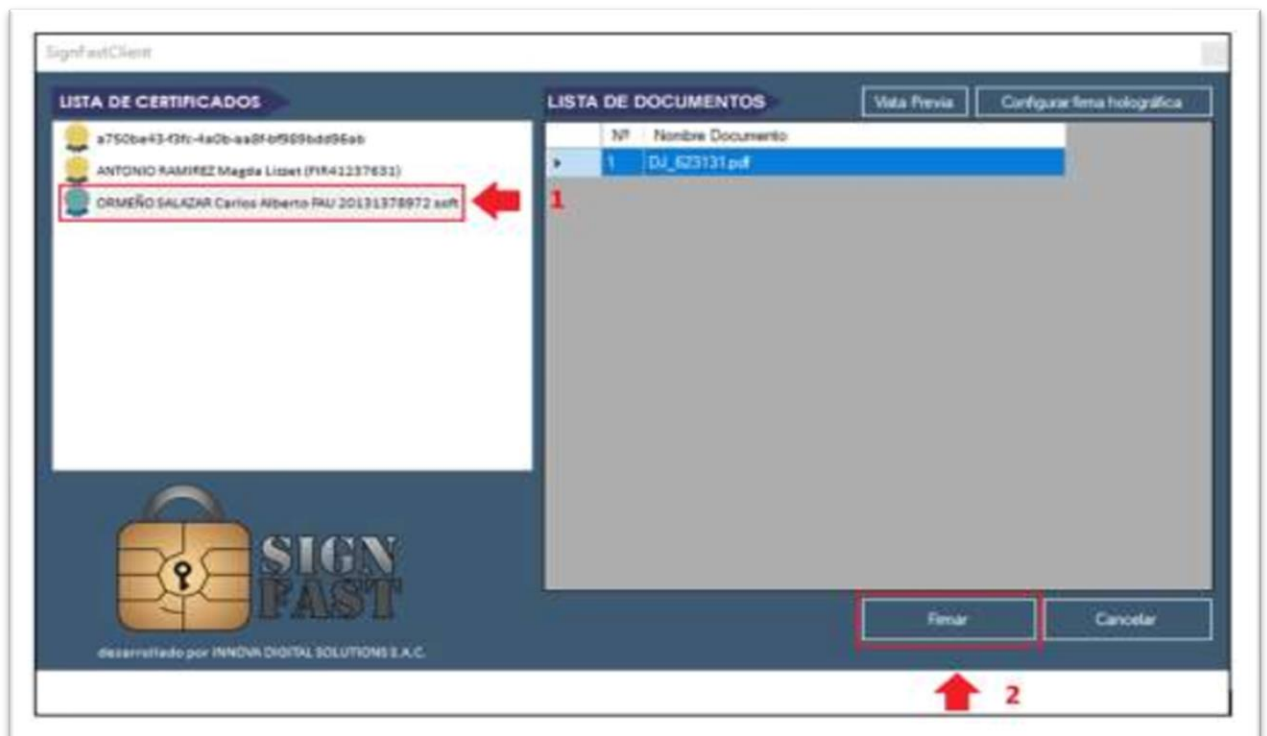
SignFastClient

LISTA DE CERTIFICADOS

a750ba43-f3fc-4a0b-aa8f-bf989bdd96ab

ANTONIO RAMIREZ Magda Lizet (FIR41237631)

ORMEÑO SALAZAR Carlos Alberto FAU 20131378972 soft

1

LISTA DE DOCUMENTOS

Vista Previa

Configurar firma holográfica

| | Nº | Nombre Documento |
|---|---|---|
| ▸ | 1 | DJ_623131.pdf |

SIGN FAST

desarrollado por INNOVA DIGITAL SOLUTIONS S.A.C.

Firmar

Cancelar

2